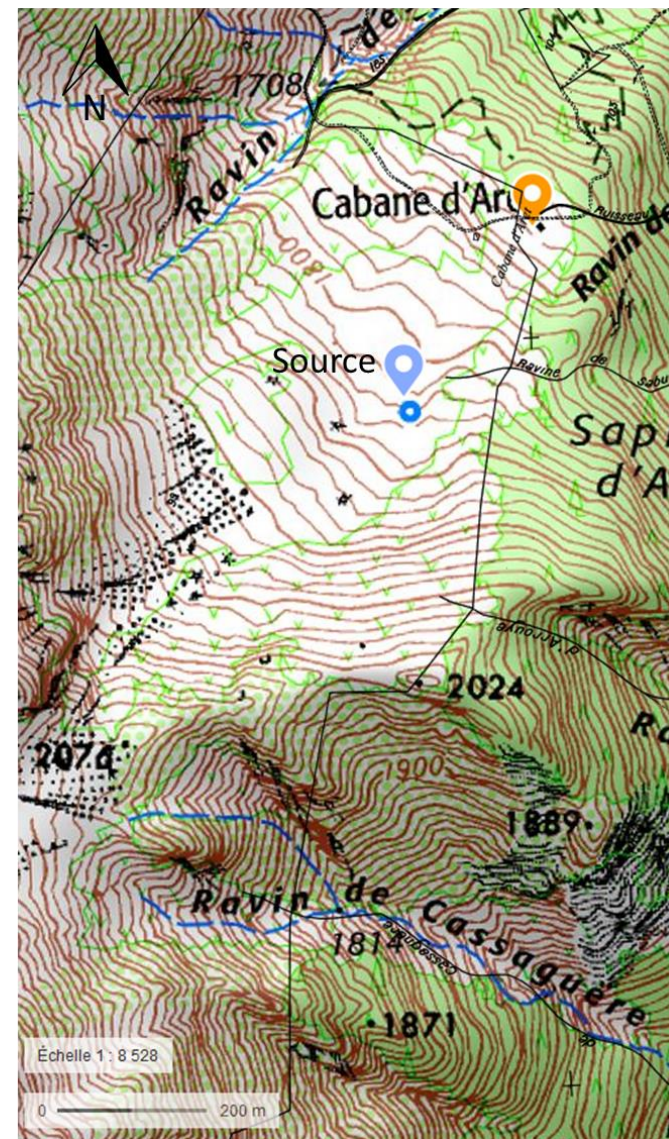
N

1708

Ravin de

Cabane d'Ar

Ravin de

1800

Cabane d'Ar

Ruisseau

Source

Ravine de Sabu

Sap d'A

Ravine d'Arrouye

2024

2074

1900

1889

Ro

Ravin de Cassaguère

1814

Cassaguère

1871

Échelle 1 : 8 528

0 200 m